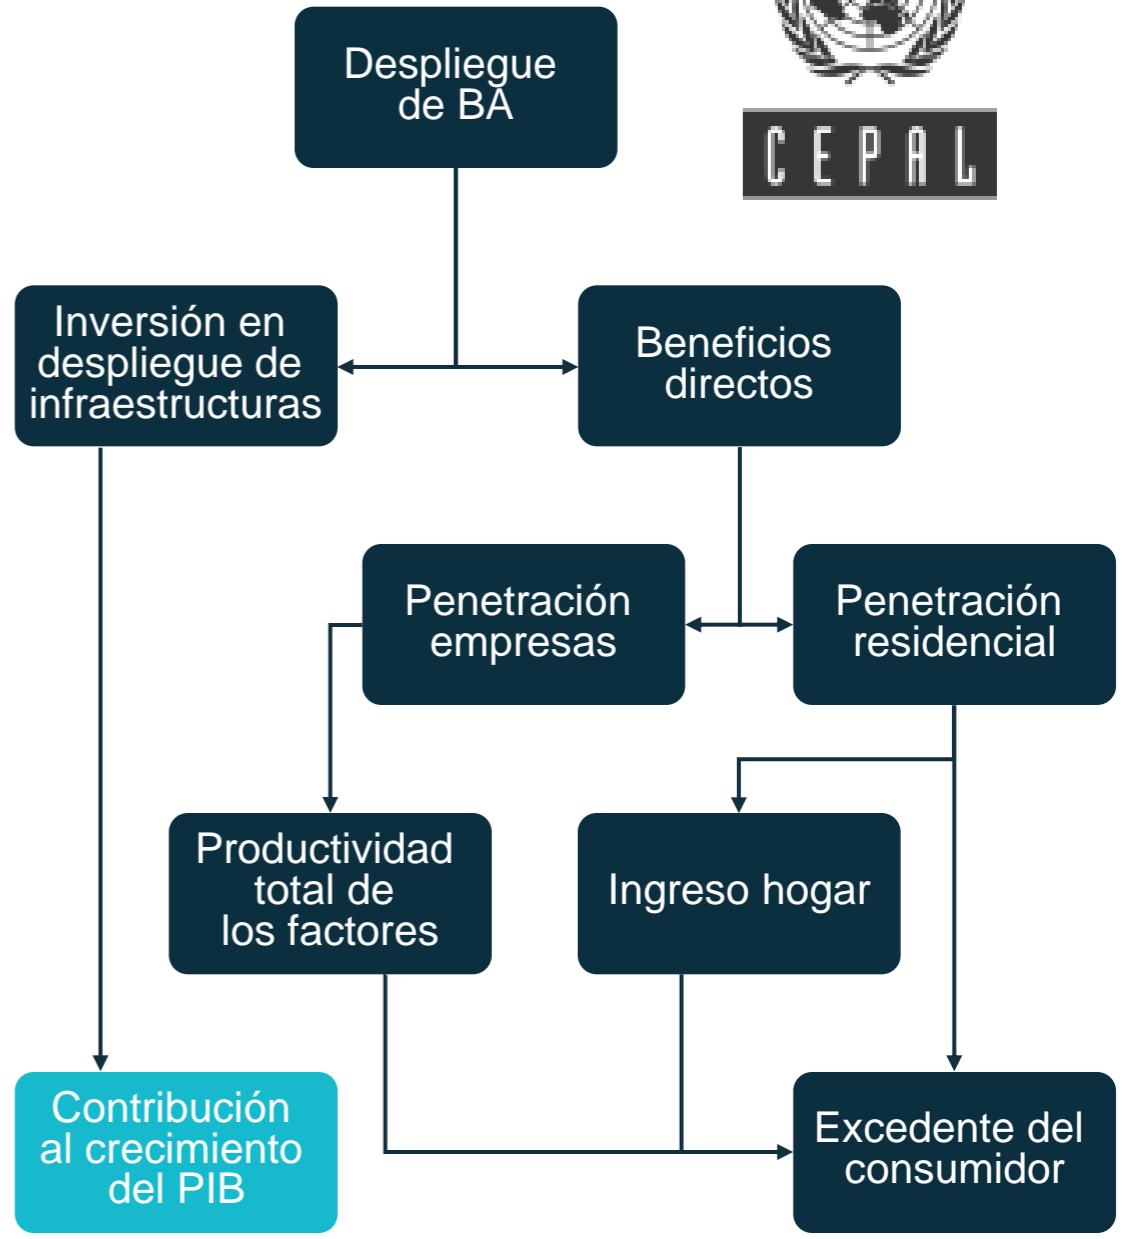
Despliegue de BA

CEPAL

Inversión en despliegue de infraestructuras

Beneficios directos

Penetración empresas

Penetración residencial

Productividad total de los factores

Ingreso hogar

Contribución al crecimiento del PIB

Excedente del consumidor